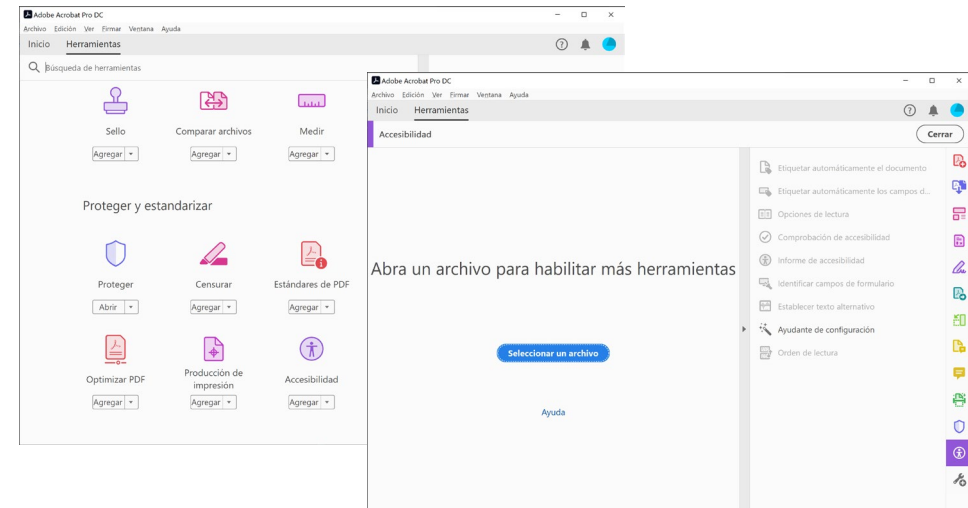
Adobe Acrobat Pro DC
Archivo Edición Ver Firmar Ventana Ayuda
Inicio Herramientas

Búsqueda de herramientas

Sello
Agregar

Comparar archivos
Agregar

Medir
Agregar

Proteger y estandarizar

Proteger
Abrir

Censurar
Agregar

Estándares de PDF
Agregar

Optimizar PDF
Agregar

Producción de impresión
Agregar

Accesibilidad
Agregar

Adobe Acrobat Pro DC
Archivo Edición Ver Firmar Ventana Ayuda
Inicio Herramientas
Accesibilidad
Cerrar

Abra un archivo para habilitar más herramientas

Seleccionar un archivo

Ayuda

Etiquetar automáticamente el documento
Etiquetar automáticamente los campos d...
Opciones de lectura
Comprobación de accesibilidad
Informe de accesibilidad
Identificar campos de formulario
Establecer texto alternativo
Ayudante de configuración
Orden de lectura